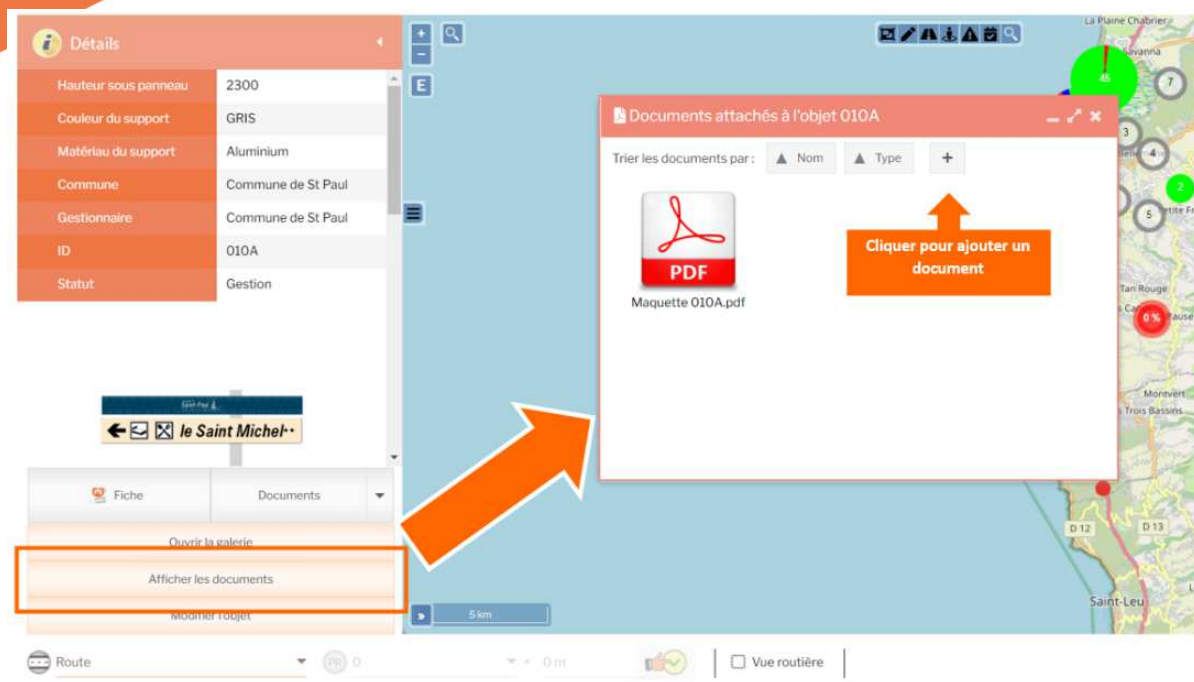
Détails

| Hauteur sous panneau | 2300 |
|---|---|
| Couleur du support | GRIS |
| Matériau du support | Aluminium |
| Commune | Commune de St Paul |
| Gestionnaire | Commune de St Paul |
| ID | 010A |
| Statut | Gestion |

Saint-Paul
le Saint Michel

Fiche
Documents
Ouvrir la galerie
Afficher les documents
Modifier l'objet

E

Documents attachés à l'objet 010A
Trier les documents par : Nom Type +
PDF
Maquette 010A.pdf
Cliquer pour ajouter un document

La Plaine Chabrier
Savanna
45
7
3
4
2
5
Petite France
Tan Rouge
0 %
Pause
Montvert
Trois Bassins
D 12
D 13
Saint-Leu
5 km

Route
PR 0
+ 0 m
Vue routière